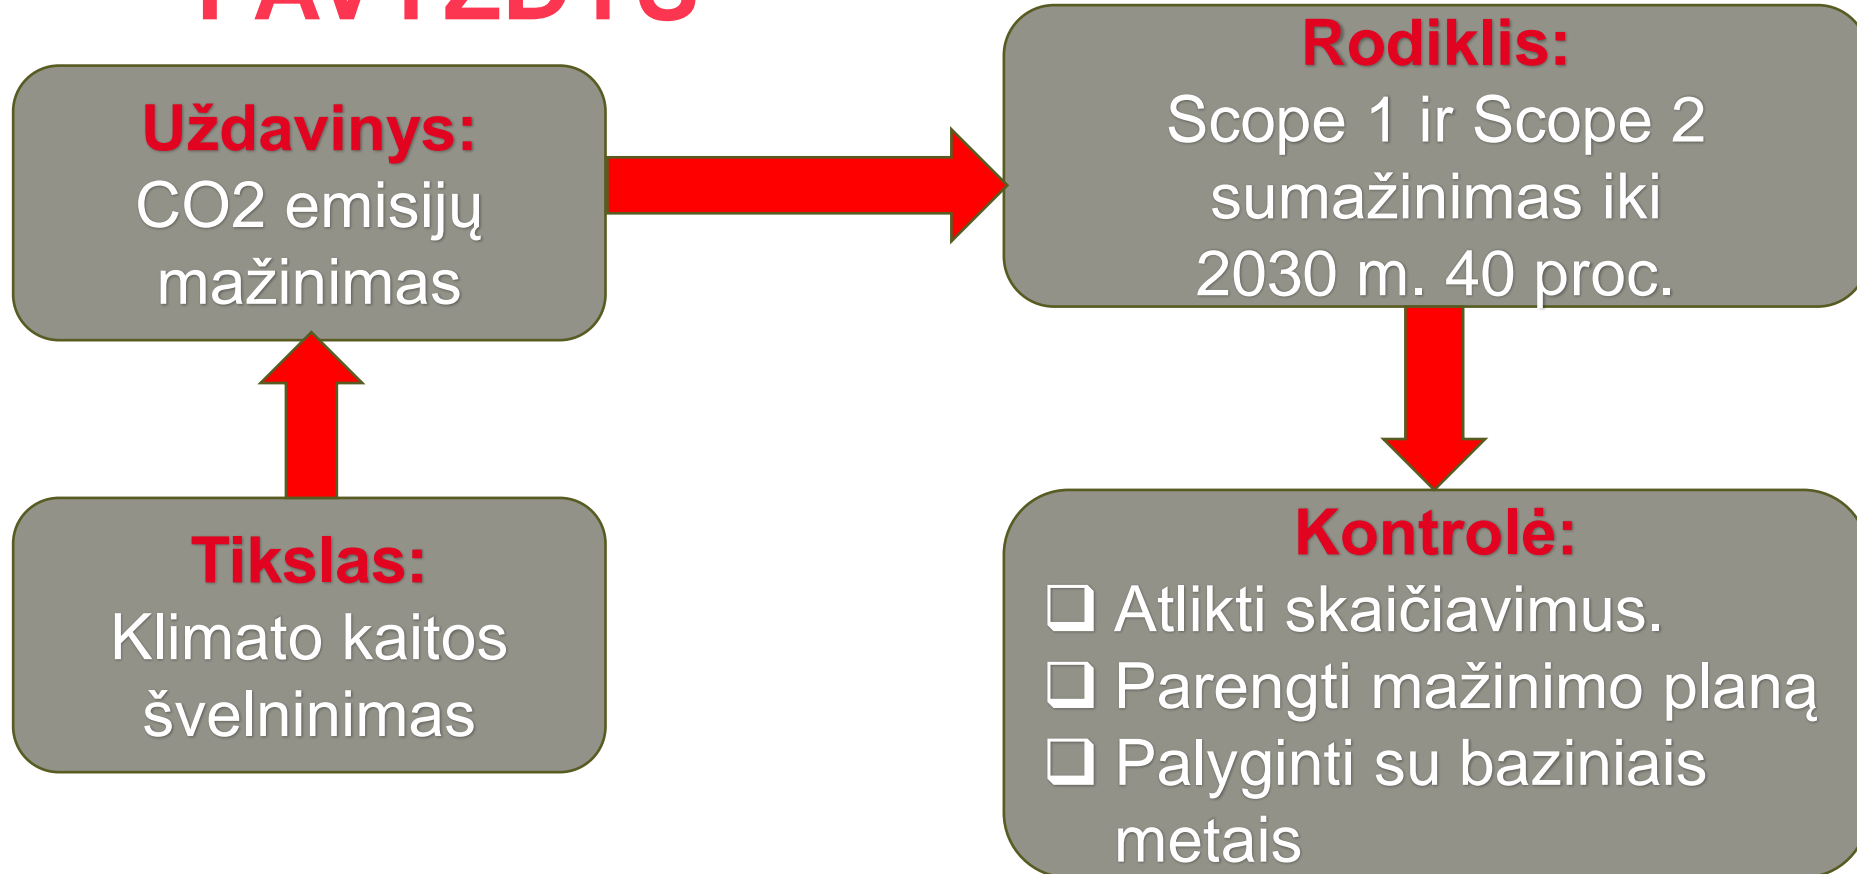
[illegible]

Uždavinys:
CO2 emisijų mažinimas

Rodiklis:
Scope 1 ir Scope 2 sumažinimas iki 2030 m. 40 proc.

Tikslas:
Klimato kaitos švelninimas

Kontrolė:
❑ Atlikti skaičiavimus.
❑ Parengti mažinimo planą
❑ Palyginti su baziniais metais